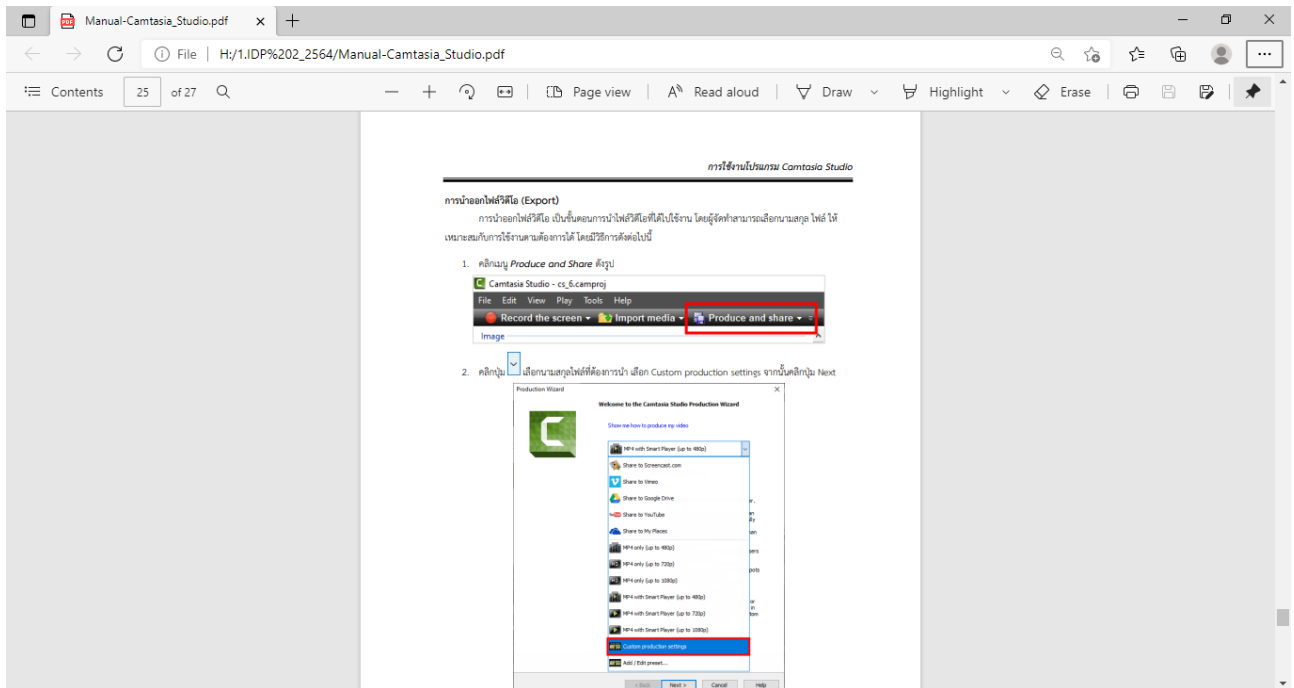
Manual-Camtasia_Studio.pdf

File | H:/1.IDP%202_2564/Manual-Camtasia_Studio.pdf

Contents 25 of 27

Page view | Read aloud | Draw | Highlight | Erase

การใช้งานโปรแกรม Camtasia Studio

การนำออกไฟล์วิดีโอ (Export)

การนำออกไฟล์วิดีโอ เป็นขั้นตอนการนำไฟล์วิดีโอที่ได้ไปใช้งาน โดยผู้จัดทำสามารถเลือกนามสกุล ไฟล์ ให้เหมาะสมกับการใช้งานตามต้องการได้ โดยมีวิธีการดังต่อไปนี้

1. คลิกเมนู Produce and Share ดังรูป

Camtasia Studio - cs_6.camproj

File Edit View Play Tools Help

Record the screen Import media Produce and share

Image

2. คลิกปุ่ม เลือกนามสกุลไฟล์ที่ต้องการนำ เลือก Custom production settings จากนั้นคลิกปุ่ม Next

Production Wizard

Welcome to the Camtasia Studio Production Wizard

Show me how to produce my video

MP4 with Smart Player (up to 480p)

Share to Screencast.com

Share to Vimeo

Share to Google Drive

Share to YouTube

Share to My Places

MP4 only (up to 480p)

MP4 only (up to 720p)

MP4 only (up to 1080p)

MP4 with Smart Player (up to 480p)

MP4 with Smart Player (up to 720p)

MP4 with Smart Player (up to 1080p)

Custom production settings

Add / Edit preset...

< Back Next > Cancel Help